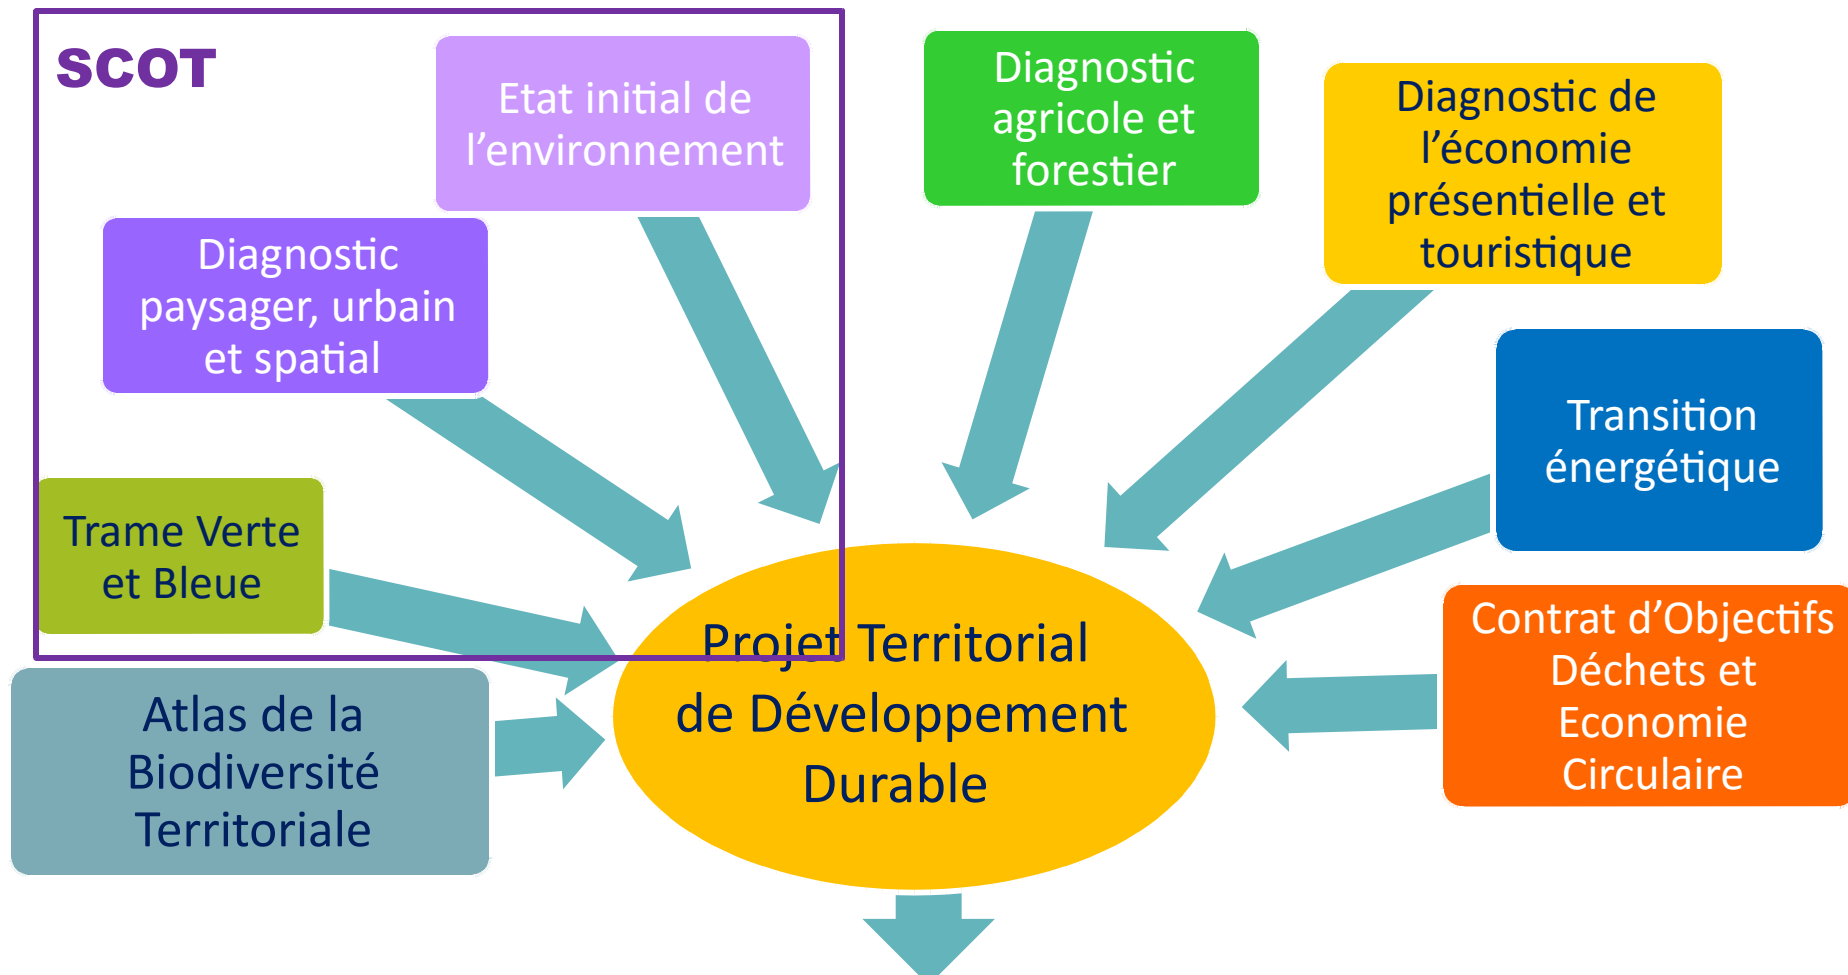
SCOT

Etat initial de l’environnement

Diagnostic paysager, urbain et spatial

Trame Verte et Bleue

Diagnostic agricole et forestier

Diagnostic de l’économie présentielle et touristique

Transition énergétique

Contrat d’Objectifs Déchets et Economie Circulaire

Atlas de la Biodiversité Territoriale

Projet Territorial de Développement Durable